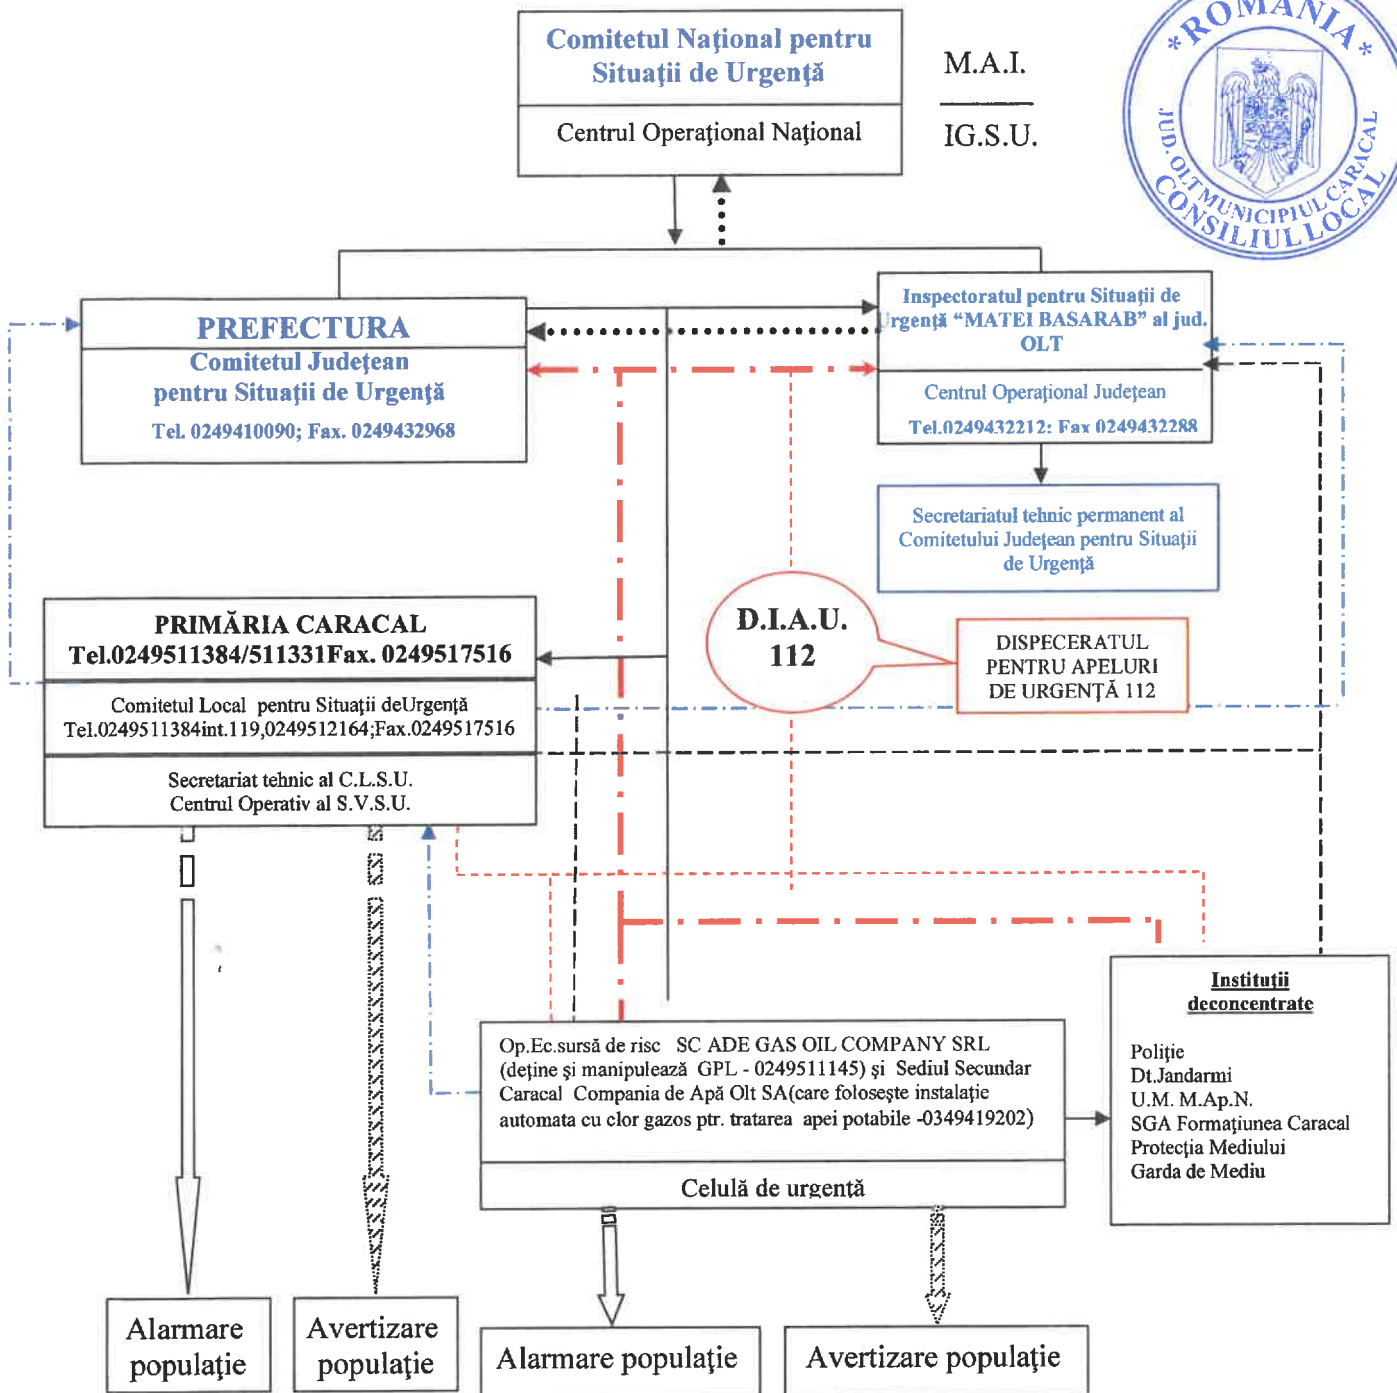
Comitetul Naţional pentru Situaţii de Urgenţă

Centrul Operaţional Naţional

M.A.I.

IG.S.U.

*ROMANIA*
JUD. OLT MUNICIPIUL CARACAL
CONSILIUL LOCAL

PREFECTURA
Comitetul Judeţean pentru Situaţii de Urgenţă
Tel. 0249410090; Fax. 0249432968

Inspectoratul pentru Situaţii de Urgenţă "MATEI BASARAB" al jud. OLT

Centrul Operaţional Judeţean
Tel.0249432212; Fax 0249432288

Secretariatul tehnic permanent al Comitetului Judeţean pentru Situaţii de Urgenţă

PRIMĂRIA CARACAL
Tel.0249511384/511331Fax. 0249517516

Comitetul Local pentru Situaţii deUrgenţă
Tel.0249511384int.119,0249512164;Fax.0249517516

Secretariat tehnic al C.L.S.U.
Centrul Operativ al S.V.S.U.

D.I.A.U.
112

DISPECERATUL PENTRU APELURI DE URGENŢĂ 112

Instituţii deconcentrate

Poliţie
Dt.Jandarmi
U.M. M.Ap.N.
SGA Formaţiunea Caracal
Protecţia Mediului
Garda de Mediu

Op.Ec.sursă de risc SC ADE GAS OIL COMPANY SRL (deţine şi manipulează GPL - 0249511145) şi Sediul Secundar Caracal Compania de Apă Olt SA(care foloseşte instalaţie automata cu clor gazos ptr. tratarea apei potabile -0349419202)

Celulă de urgenţă

Alarmare populaţie

Avertizare populaţie

Alarmare populaţie

Avertizare populaţie